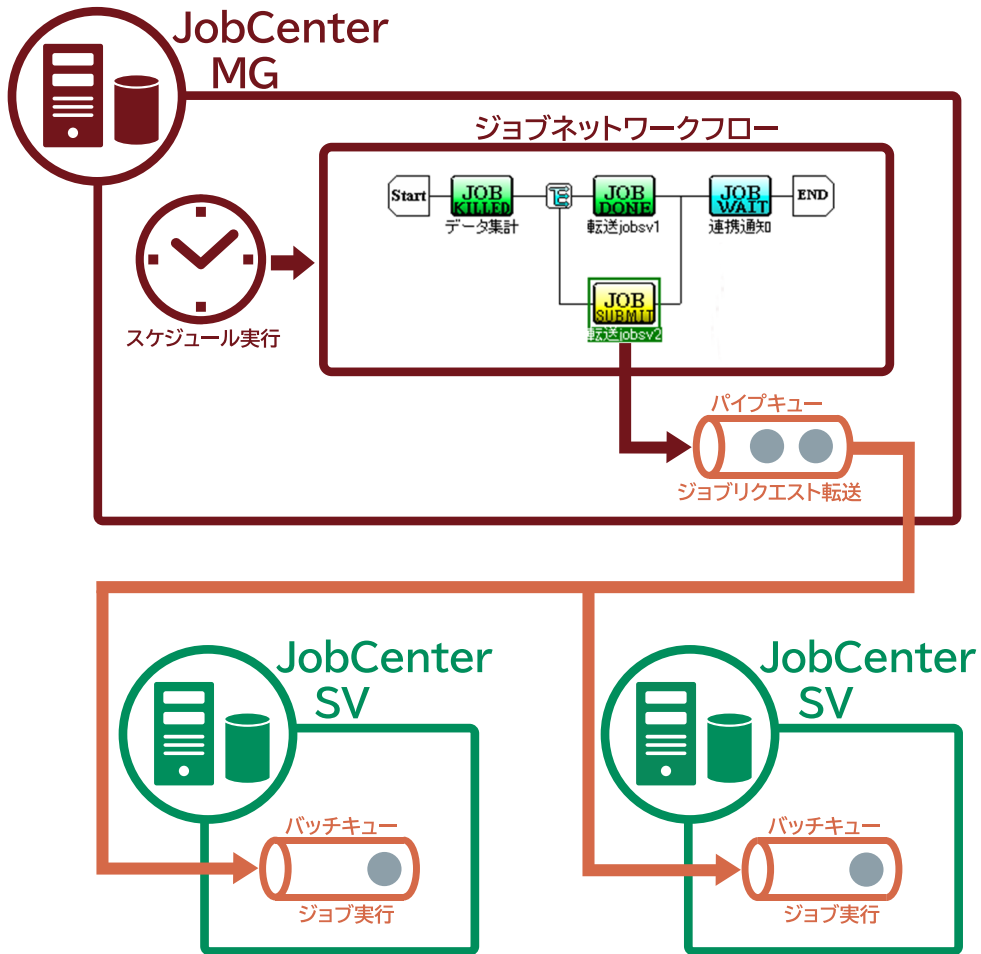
JobCenter MG

ジョブネットワークフロー

Start
JOB KILLED
データ集計
JOB DONE
転送jobsv1
JOB WAIT
連携通知
END
JOB SUBMIT
転送jobsv2

スケジュール実行

パイプキュー
ジョブリクエスト転送

JobCenter SV

バッチキュー
ジョブ実行

JobCenter SV

バッチキュー
ジョブ実行